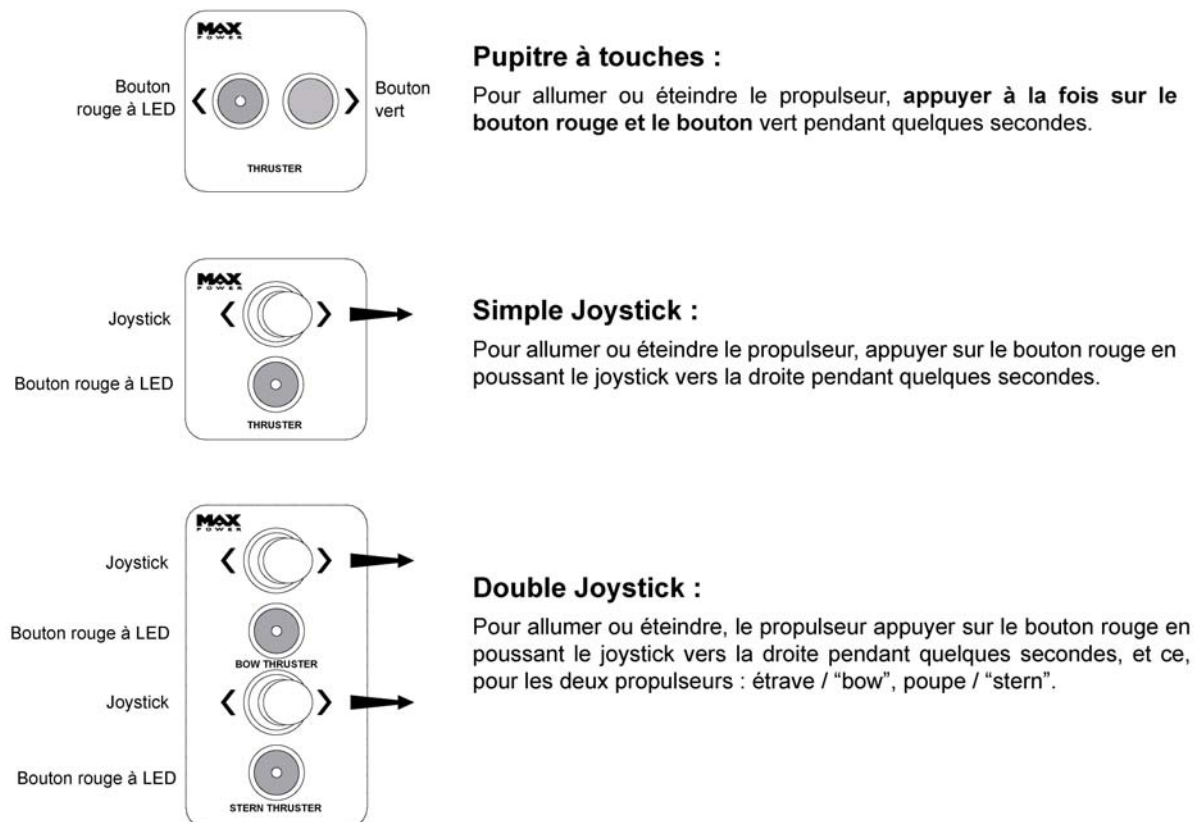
MAX POWER

Bouton rouge à LED

Bouton vert

THRUSTER

Pupitre à touches :

Pour allumer ou éteindre le propulseur, appuyer à la fois sur le bouton rouge et le bouton vert pendant quelques secondes.

MAX POWER

Joystick

Bouton rouge à LED

THRUSTER

Simple Joystick :

Pour allumer ou éteindre le propulseur, appuyer sur le bouton rouge en poussant le joystick vers la droite pendant quelques secondes.

MAX POWER

Joystick

Bouton rouge à LED

BOW THRUSTER

Joystick

Bouton rouge à LED

STERN THRUSTER

Double Joystick :

Pour allumer ou éteindre, le propulseur appuyer sur le bouton rouge en poussant le joystick vers la droite pendant quelques secondes, et ce, pour les deux propulseurs : étrave / "bow", poupe / "stern".